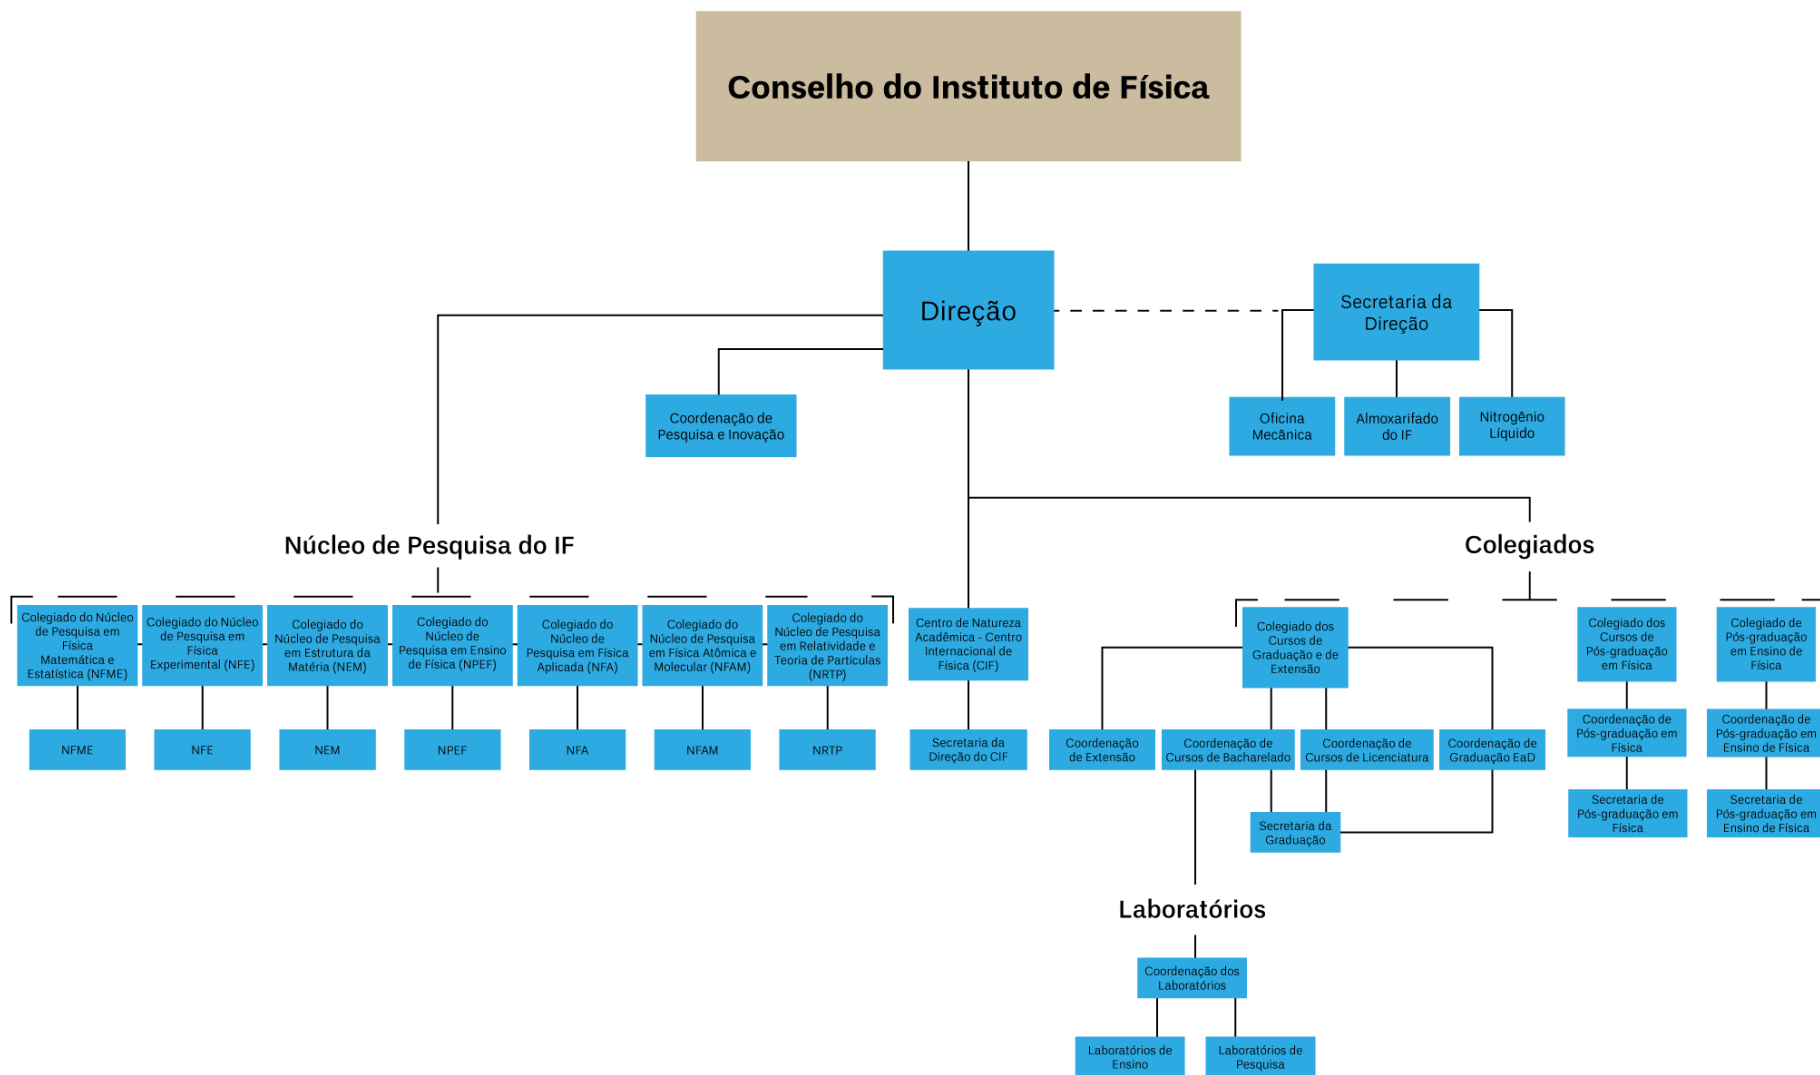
Conselho do Instituto de Física

Direção

Secretaria da Direção

Coordenação de Pesquisa e Inovação

Oficina Mecânica

Almoxarifado do IF

Nitrogênio Líquido

Núcleo de Pesquisa do IF

Colegiados

Colegiado do Núcleo de Pesquisa em Física Matemática e Estatística (NFME)

Colegiado do Núcleo de Pesquisa em Física Experimental (NFE)

Colegiado do Núcleo de Pesquisa em Estrutura da Matéria (NEM)

Colegiado do Núcleo de Pesquisa em Ensino de Física (NPEF)

Colegiado do Núcleo de Pesquisa em Física Aplicada (NFA)

Colegiado do Núcleo de Pesquisa em Física Atômica e Molecular (NFAM)

Colegiado do Núcleo de Pesquisa em Relatividade e Teoria de Partículas (NRTP)

Centro de Natureza Acadêmica - Centro Internacional de Física (CIF)

Colegiado dos Cursos de Graduação e de Extensão

Colegiado dos Cursos de Pós-graduação em Física

Colegiado de Pós-graduação em Ensino de Física

NFME

NFE

NEM

NPEF

NFA

NFAM

NRTP

Secretaria da Direção do CIF

Coordenação de Extensão

Coordenação de Cursos de Bacharelado

Coordenação de Cursos de Licenciatura

Coordenação de Graduação EaD

Coordenação de Pós-graduação em Física

Coordenação de Pós-graduação em Ensino de Física

Secretaria da Graduação

Secretaria de Pós-graduação em Física

Secretaria de Pós-graduação em Ensino de Física

Laboratórios

Coordenação dos Laboratórios

Laboratórios de Ensino

Laboratórios de Pesquisa